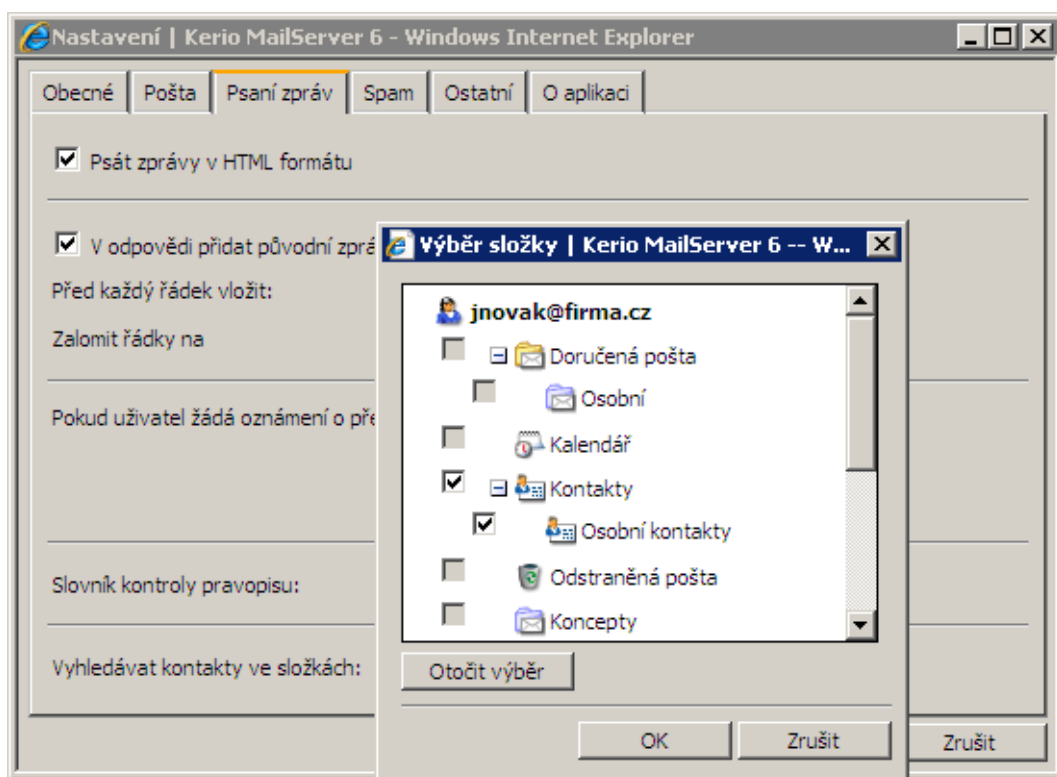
Nastavení | Kerio MailServer 6 - Windows Internet Explorer

Obecné | Pošta | Psaní zpráv | Spam | Ostatní | O aplikaci

Psát zprávy v HTML formátu

V odpovědi přidat původní zprá

Před každý řádek vložit:

Zalomit řádky na

Pokud uživatel žádá oznámení o pře

Slovník kontroly pravopisu:

Vyhledávat kontakty ve složkách:

Zrušit

Výběr složky | Kerio MailServer 6 -- W...

jnovak@firma.cz

Doručená pošta

Osobní

Kalendář

Kontakty

Osobní kontakty

Odstraněná pošta

Koncepty

Otočit výběr

OK

Zrušit